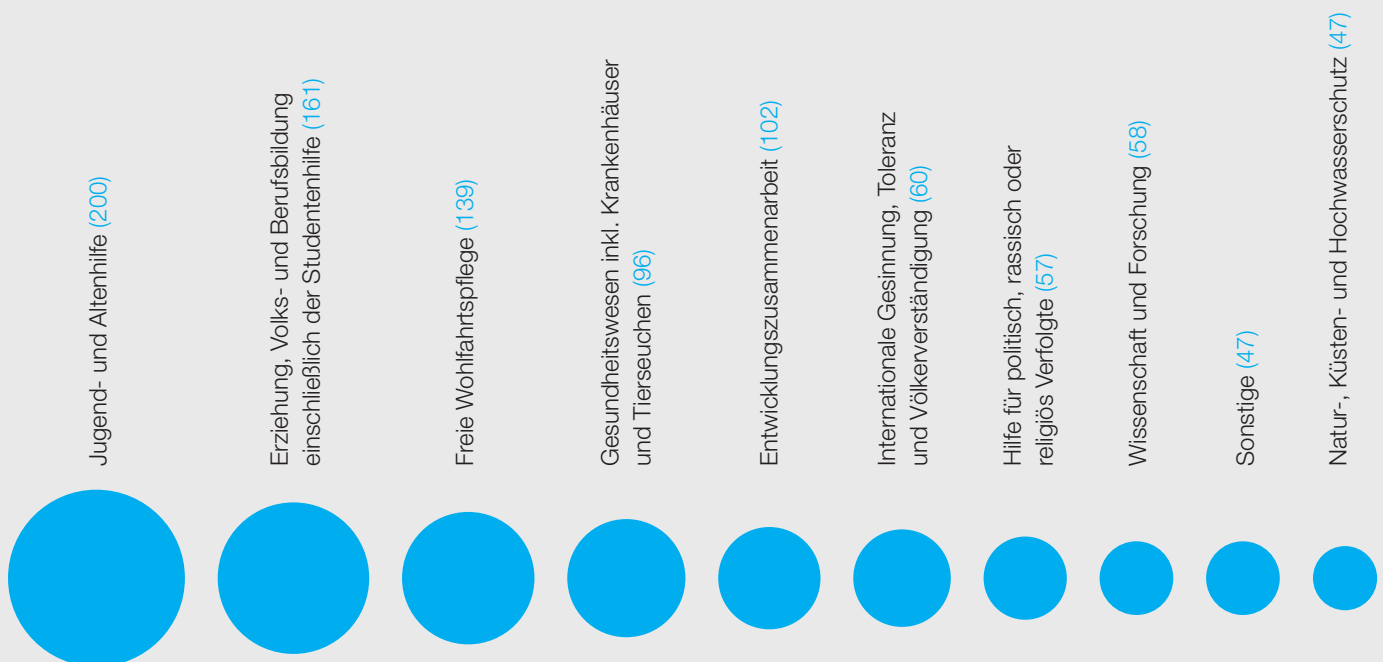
Jugend- und Altenhilfe (200)

Erziehung, Volks- und Berufsbildung einschließlich der Studentenhilfe (161)

Freie Wohlfahrtspflege (139)

Gesundheitswesen inkl. Krankenhäuser und Tierseuchen (96)

Entwicklungszusammenarbeit (102)

Internationale Gesinnung, Toleranz und Völkerverständigung (60)

Hilfe für politisch, rassisch oder religiös Verfolgte (57)

Wissenschaft und Forschung (58)

Sonstige (47)

Natur-, Küsten- und Hochwasserschutz (47)